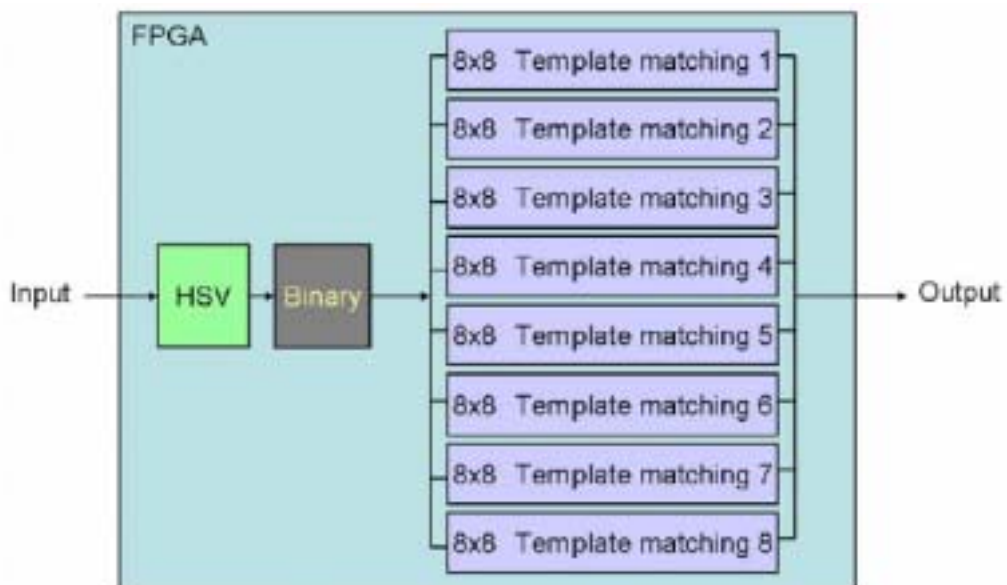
FPGA

Input

HSV

Binary

8x8 Template matching 1

8x8 Template matching 2

8x8 Template matching 3

8x8 Template matching 4

8x8 Template matching 5

8x8 Template matching 6

8x8 Template matching 7

8x8 Template matching 8

Output